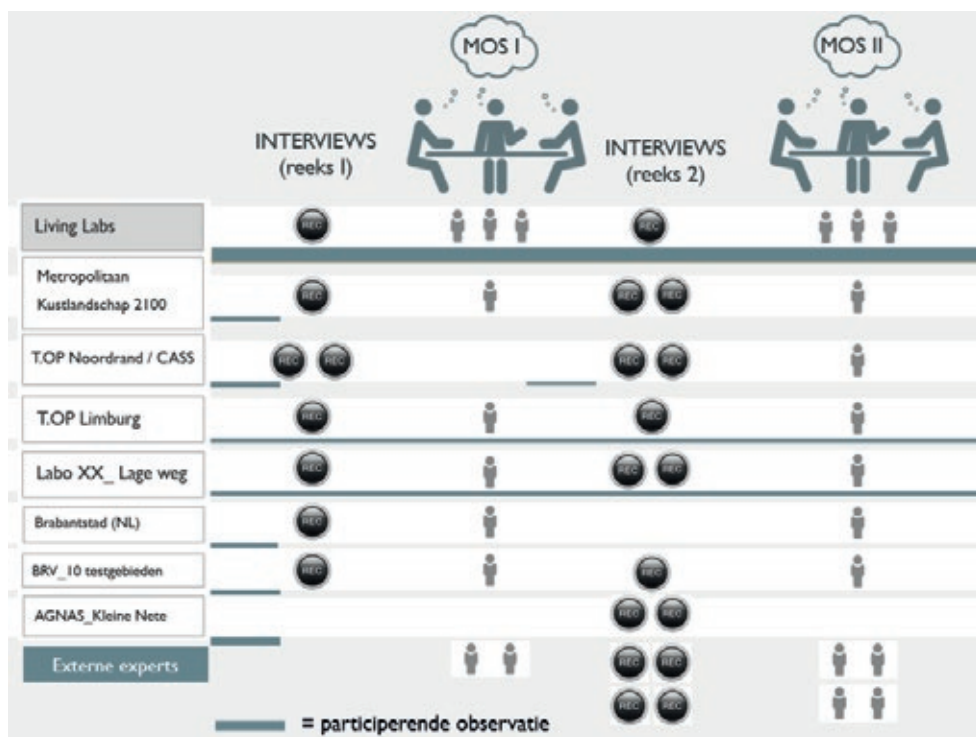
MOS I

MOS II

INTERVIEWS (reeks 1)

INTERVIEWS (reeks 2)

| | INTERVIEWS (reeks 1) | MOS I | INTERVIEWS (reeks 2) | MOS II |
|---|---|---|---|---|
| Living Labs | REC | | REC | |
| Metropolitaan Kustlandschap 2100 | REC | | REC REC | |
| T.OP Noordrand / CASS | REC REC | | REC REC | |
| T.OP Limburg | REC | | REC | |
| Labo XX_ Lage weg | REC | | REC REC | |
| Brabantstad (NL) | REC | | | |
| BRV_10 testgebieden | REC | | REC | |
| AGNAS_Kleine Nete | | | REC REC | |
| Externe experts | | | REC REC REC REC | |

= participerende observatie